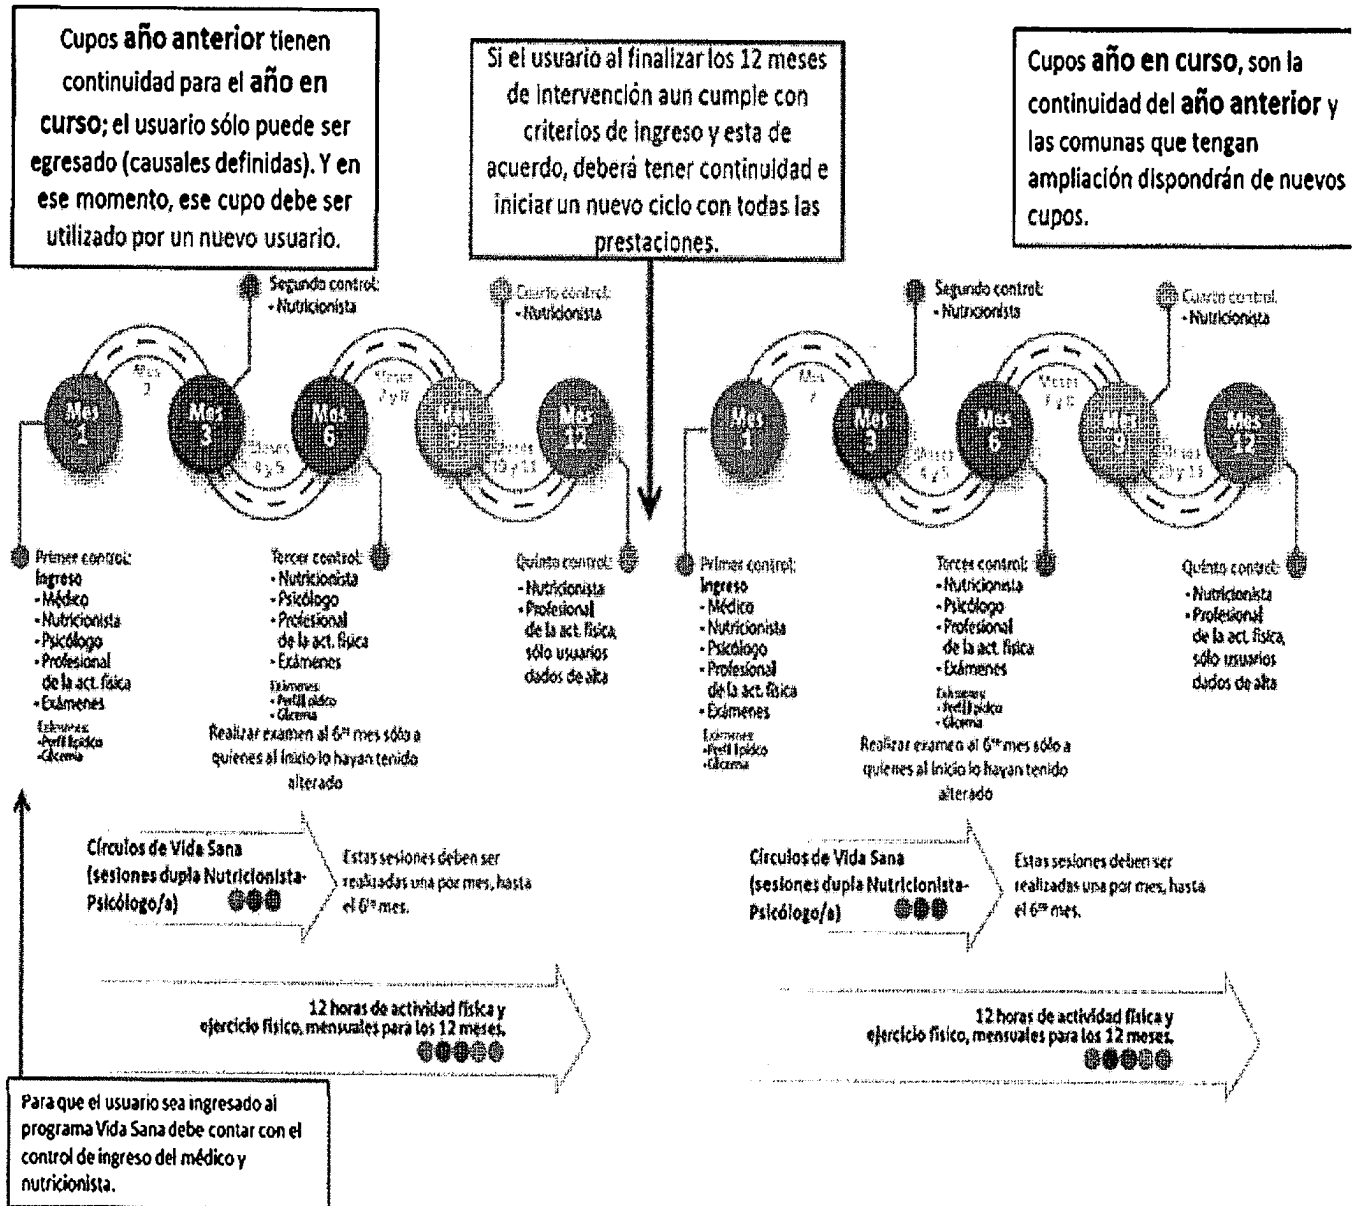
Cupos año anterior tienen continuidad para el año en curso; el usuario sólo puede ser egresado (causales definidas). Y en ese momento, ese cupo debe ser utilizado por un nuevo usuario.

Si el usuario al finalizar los 12 meses de intervención aun cumple con criterios de ingreso y esta de acuerdo, deberá tener continuidad e iniciar un nuevo ciclo con todas las prestaciones.

Cupos año en curso, son la continuidad del año anterior y las comunas que tengan ampliación dispondrán de nuevos cupos.

Segundo control:
- Nutricionista

Cuarto control:
- Nutricionista

Mes 1
Mes 2
Mes 3
Meses 4 y 5
Mes 6
Meses 7 y 8
Mes 9
Meses 10 y 11
Mes 12

Primer control:
Ingreso
- Médico
- Nutricionista
- Psicólogo
- Profesional de la act. física
- Exámenes
Exámenes:
- Perfil lipídico
- Glicemia

Tercer control:
- Nutricionista
- Psicólogo
- Profesional de la act. física
- Exámenes
Exámenes:
- Perfil lipídico
- Glicemia
Realizar examen al 6$^{to}$ mes sólo a quienes al inicio lo hayan tenido alterado

Quinto control:
- Nutricionista
- Profesional de la act. física, sólo usuarios dados de alta

Segundo control:
- Nutricionista

Cuarto control:
- Nutricionista

Mes 1
Mes 2
Mes 3
Meses 4 y 5
Mes 6
Meses 7 y 8
Mes 9
Meses 10 y 11
Mes 12

Primer control:
Ingreso
- Médico
- Nutricionista
- Psicólogo
- Profesional de la act. física
- Exámenes
Exámenes:
- Perfil lipídico
- Glicemia

Tercer control:
- Nutricionista
- Psicólogo
- Profesional de la act. física
- Exámenes
Exámenes:
- Perfil lipídico
- Glicemia
Realizar examen al 6$^{to}$ mes sólo a quienes al inicio lo hayan tenido alterado

Quinto control:
- Nutricionista
- Profesional de la act. física, sólo usuarios dados de alta

Círculos de Vida Sana (sesiones dupla Nutricionista-Psicólogo/a)
Estas sesiones deben ser realizadas una por mes, hasta el 6$^{to}$ mes.

12 horas de actividad física y ejercicio físico, mensuales para los 12 meses.

Círculos de Vida Sana (sesiones dupla Nutricionista-Psicólogo/a)
Estas sesiones deben ser realizadas una por mes, hasta el 6$^{to}$ mes.

12 horas de actividad física y ejercicio físico, mensuales para los 12 meses.

Para que el usuario sea ingresado al programa Vida Sana debe contar con el control de ingreso del médico y nutricionista.